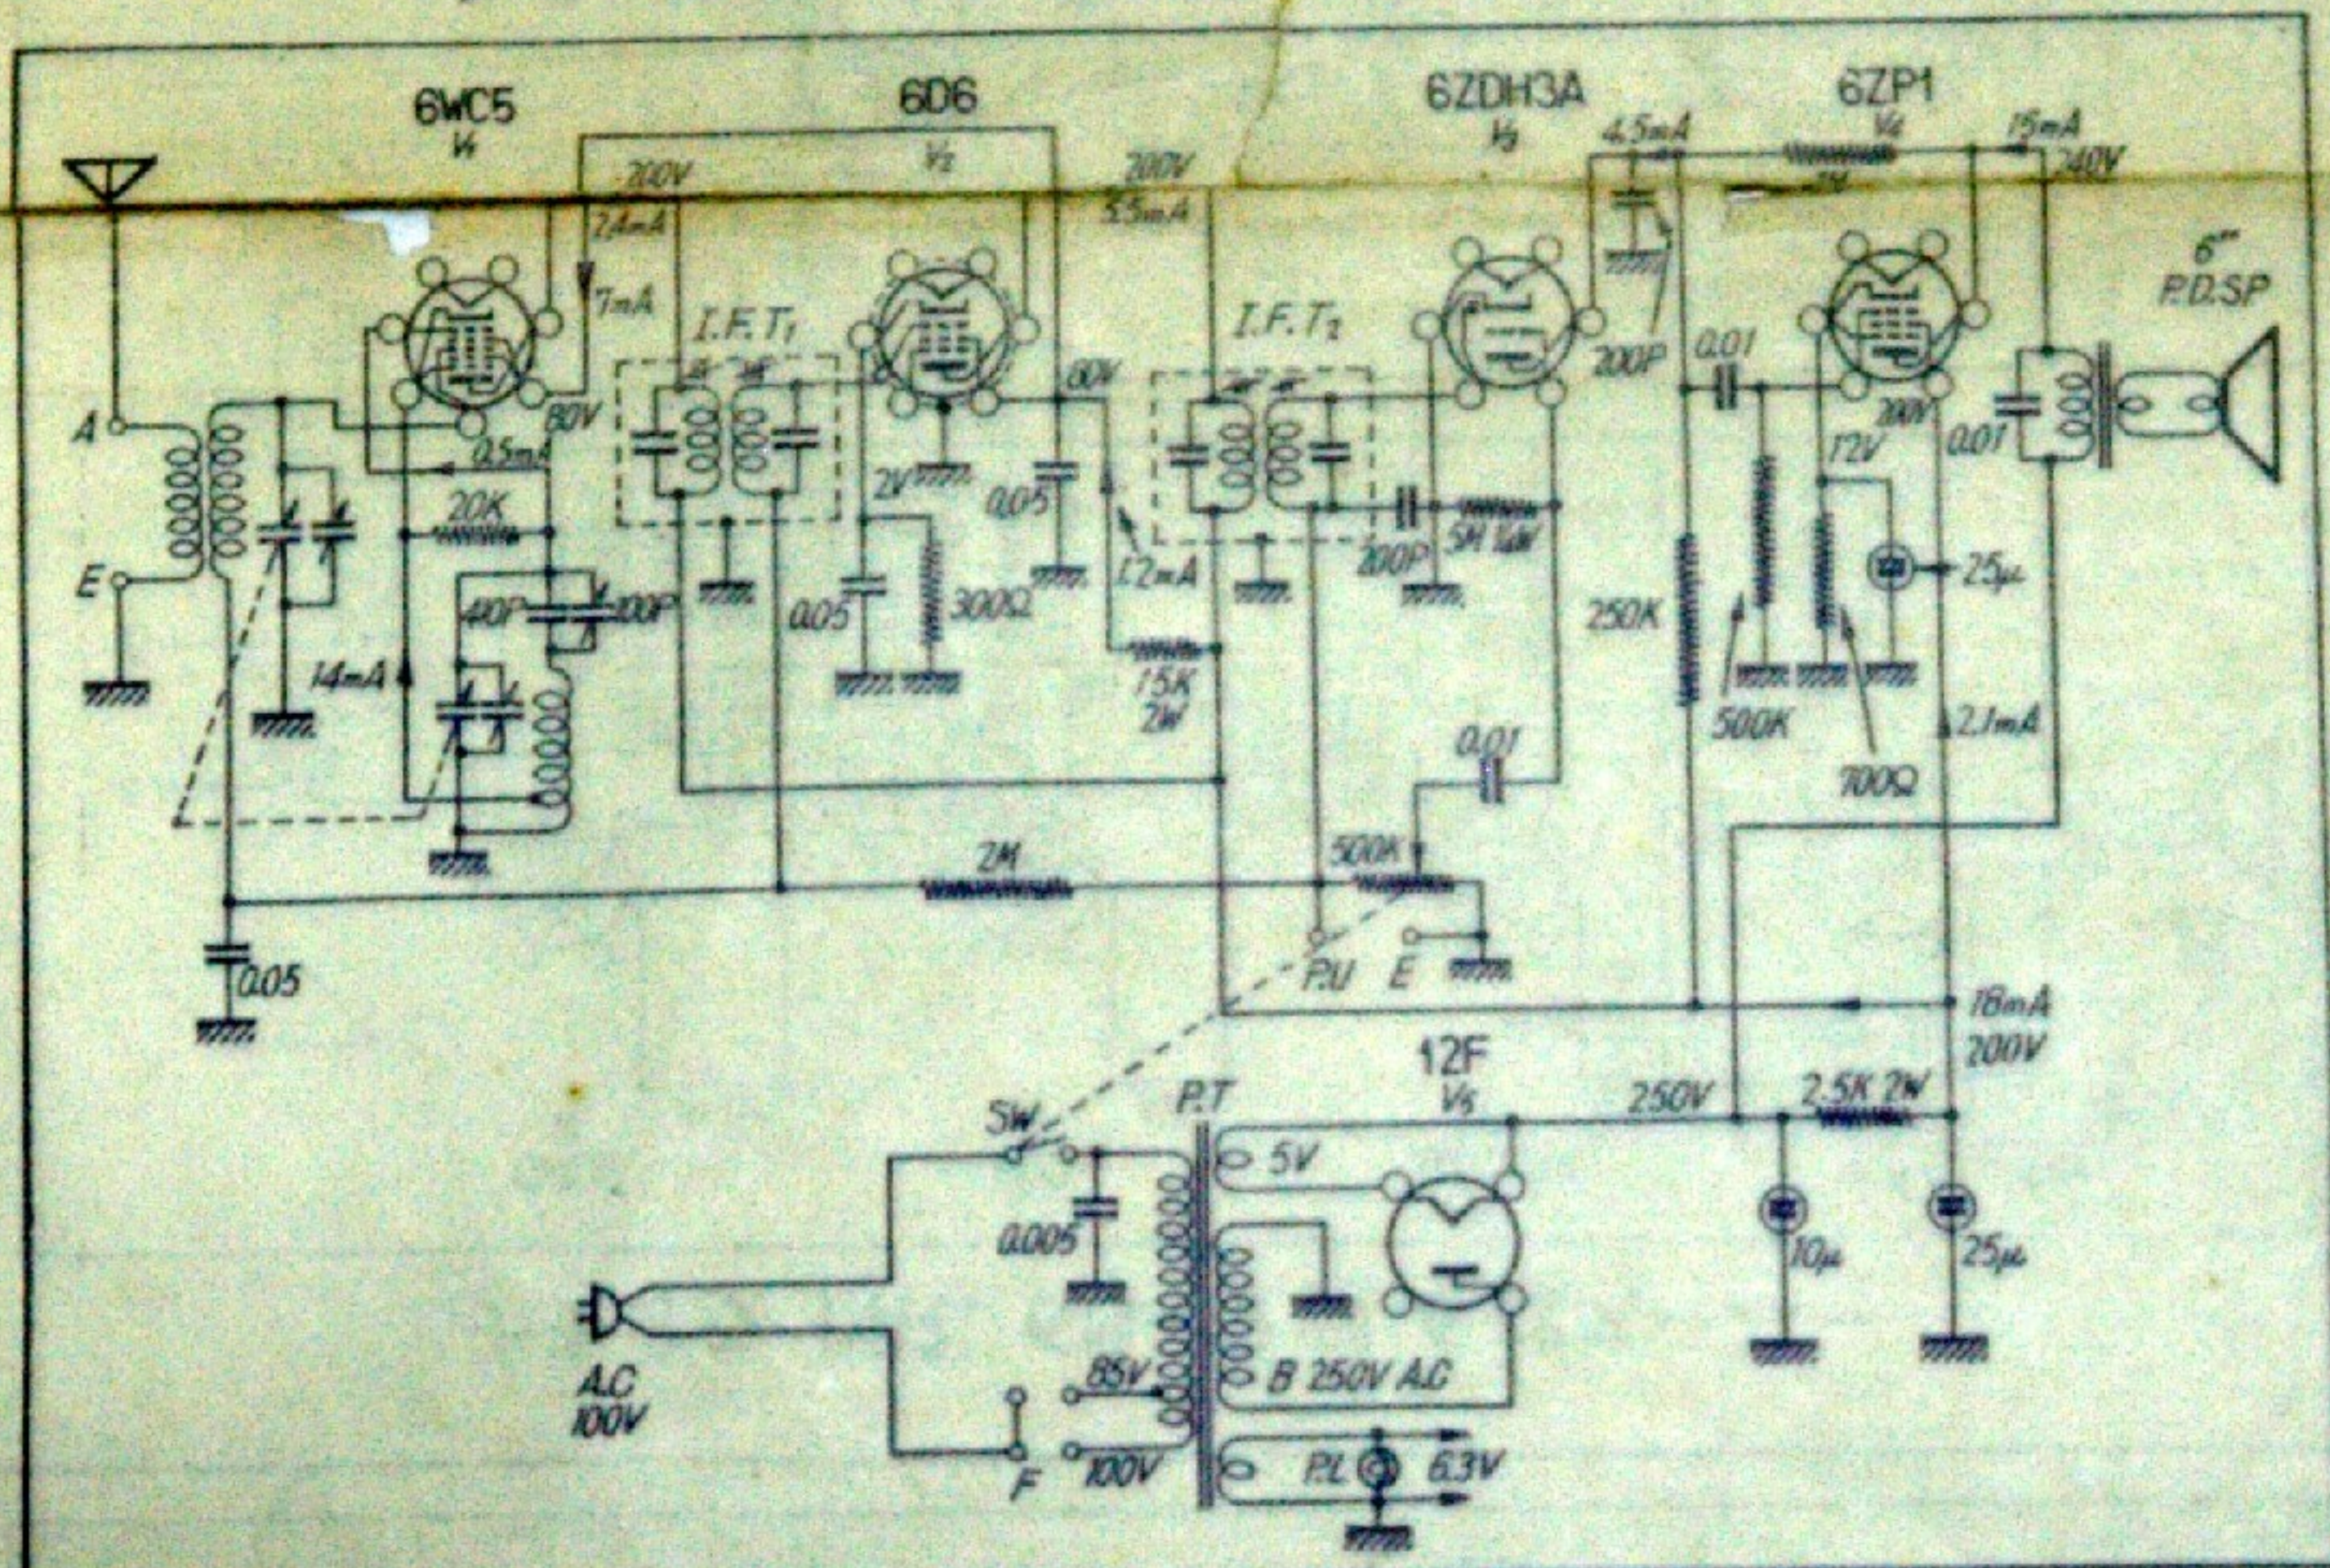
6WC5
$V_1$
6D6
$V_2$
6ZDH3A
$V_3$
6ZP1
$V_4$
200V
7.4mA
7mA
200V
5.5mA
4.5mA
15mA
240V
6"
P.D.SP
A
E
I.F.T$_1$
I.F.T$_2$
80V
0.5mA
80V
200P
0.01
200V
12V
0.01
20K
2V
0.05
1.2mA
200P
5M 1/4W
40P
100P
0.05
300Ω
250K
25μ
14mA
15K
2W
500K
700Ω
2.1mA
0.01
2M
500K
0.05
P.U
E
18mA
200V
12F
$V_5$
SW
P.T
250V
2.5K 2W
5V
0.005
10μ
25μ
A.C
100V
85V
B 250V A.C
100V
F
P.L
6.3V